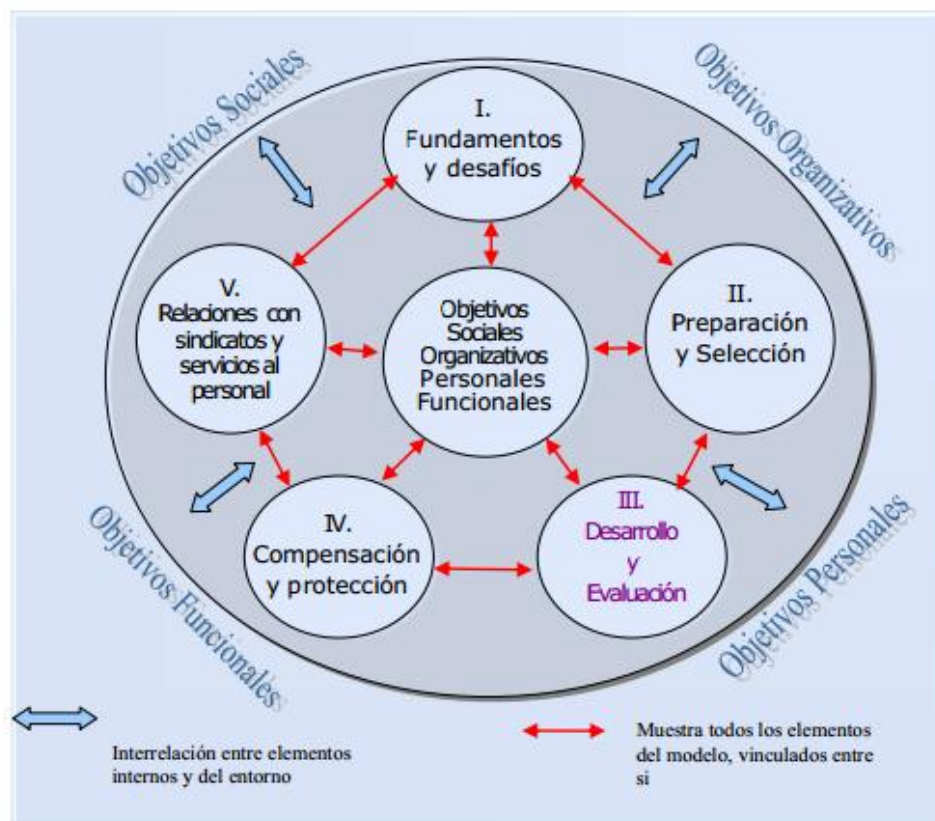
Objetivos Sociales

Objetivos Organizativos

I. Fundamentos y desafíos

V. Relaciones con sindicatos y servicios al personal

Objetivos Sociales Organizativos Personales Funcionales

II. Preparación y Selección

IV. Compensación y protección

III. Desarrollo y Evaluación

Objetivos Funcionales

Objetivos Personales

Interrelación entre elementos internos y del entorno

Muestra todos los elementos del modelo, vinculados entre si